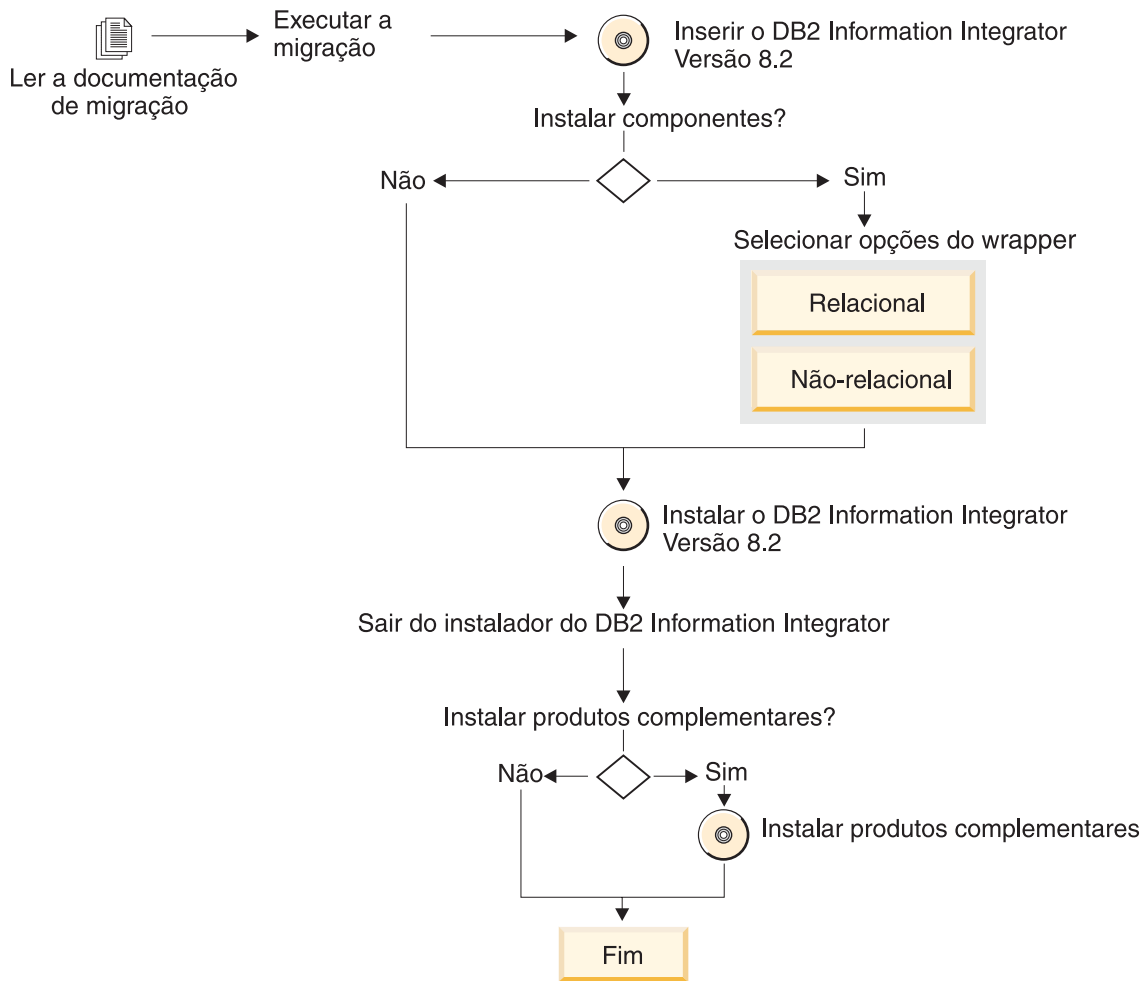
Ler a documentação de migração

Executar a migração

Inserir o DB2 Information Integrator Versão 8.2

Instalar componentes?

Não

Sim

Selecionar opções do wrapper

Relacional

Não-relacional

Instalar o DB2 Information Integrator Versão 8.2

Sair do instalador do DB2 Information Integrator

Instalar produtos complementares?

Não

Sim

Instalar produtos complementares

Fim